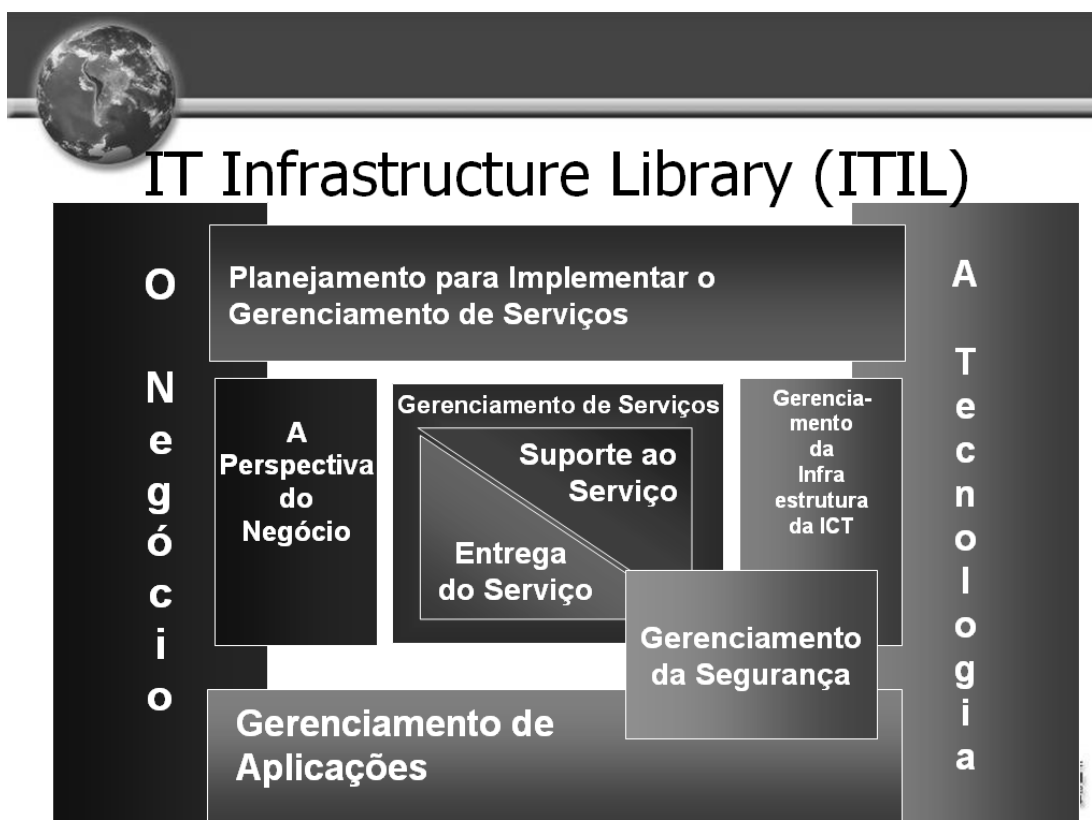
IT Infrastructure Library (ITIL)

O Negócio

Planejamento para Implementar o Gerenciamento de Serviços

A Tecnologia

A Perspectiva do Negócio

Gerenciamento de Serviços

Suporte ao Serviço

Entrega do Serviço

Gerenciamento da Infra estrutura da ICT

Gerenciamento da Segurança

Gerenciamento de Aplicações